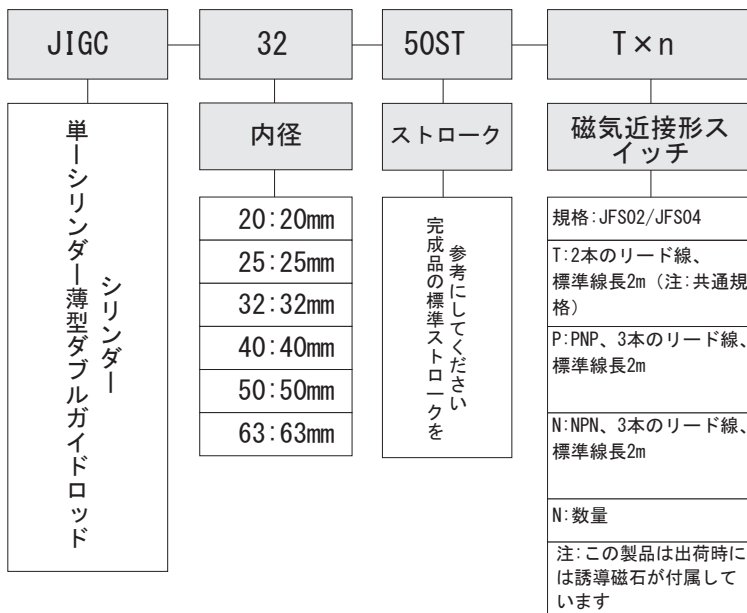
JIGC — 32 — 50ST — T×n

単ーシリンダー薄型ダブルガイドロッドシリンダー

内径

20:20mm

25:25mm

32:32mm

40:40mm

50:50mm

63:63mm

ストローク

完成品の標準ストロークを参考にしてください

磁気近接形スイッチ

規格:JFS02/JFS04

T:2本のリード線、標準線長2m（注:共通規格）

P:PNP、3本のリード線、標準線長2m

N:NPN、3本のリード線、標準線長2m

N:数量

注:この製品は出荷時には誘導磁石が付属しています